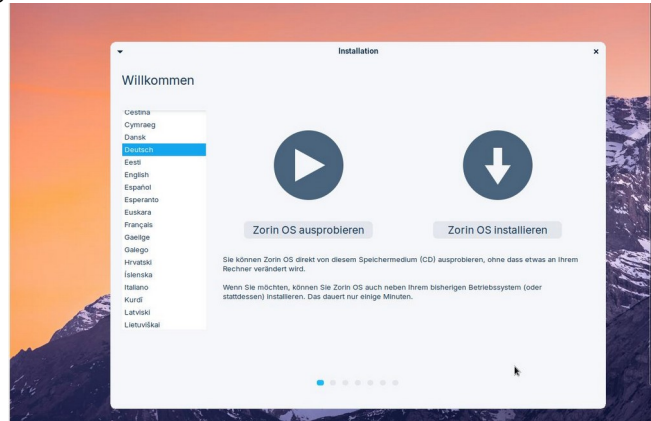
Installation

×

Willkommen

Čeština
Cymraeg
Dansk
Deutsch
Eesti
English
Español
Esperanto
Euskara
Français
Gaeilge
Galego
Hrvatski
Íslenska
Italiano
Kurdî
Latviski
Lietuviškai

Zorin OS ausprobieren

Zorin OS installieren

Sie können Zorin OS direkt von diesem Speichermedium (CD) ausprobieren, ohne dass etwas an Ihrem Rechner verändert wird.

Wenn Sie möchten, können Sie Zorin OS auch neben Ihrem bisherigen Betriebssystem (oder stattdessen) installieren. Das dauert nur einige Minuten.